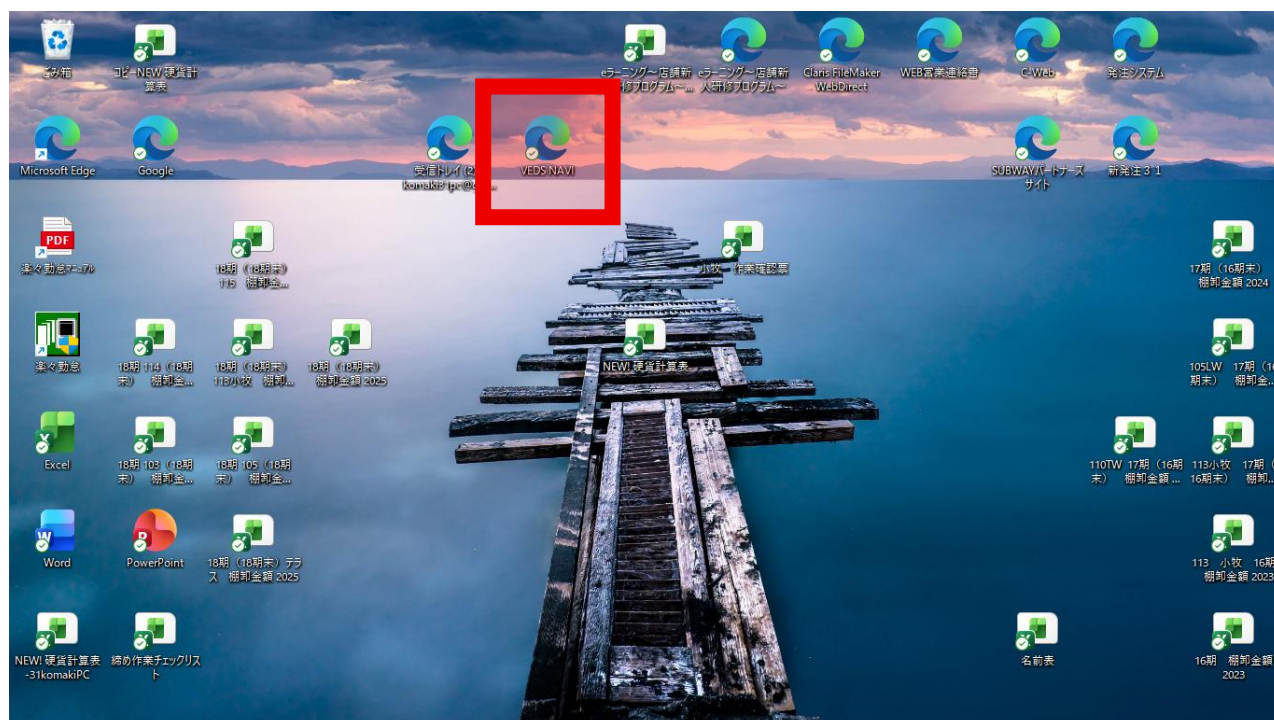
ごみ箱

コピーNEW 硬貨計算表

eラーニング～店舗新修プログラム～...

eラーニング～店舗新人研修プログラム～

Claris FileMaker WebDirect

WEB営業連絡書

C-Web

発注システム

Microsoft Edge

Google

受信トレイ (2) komaki31pc@...

VEDS NAVI

SUBWAYパートナーズサイト

新発注３１

楽々勤怠マニュアル

18期（18期末）115 棚卸金...

小牧 作業確認票

17期（16期末）棚卸金額 2024

楽々勤怠

18期 114（18期末） 棚卸金...

18期（18期末）113小牧 棚卸...

18期（18期末）棚卸金額 2025

NEW! 硬貨計算表

105LW 17期（16期末） 棚卸金...

Excel

18期 103（18期末） 棚卸金...

18期 105（18期末） 棚卸金...

110TW 17期（16期末） 棚卸金額 ...

113小牧 17期（16期末） 棚卸...

Word

PowerPoint

18期（18期末）テラス 棚卸金額 2025

113 小牧 16期 棚卸金額 2023

NEW! 硬貨計算表-31komakiPC

締め作業チェックリスト

名前表

16期 棚卸金額 2023